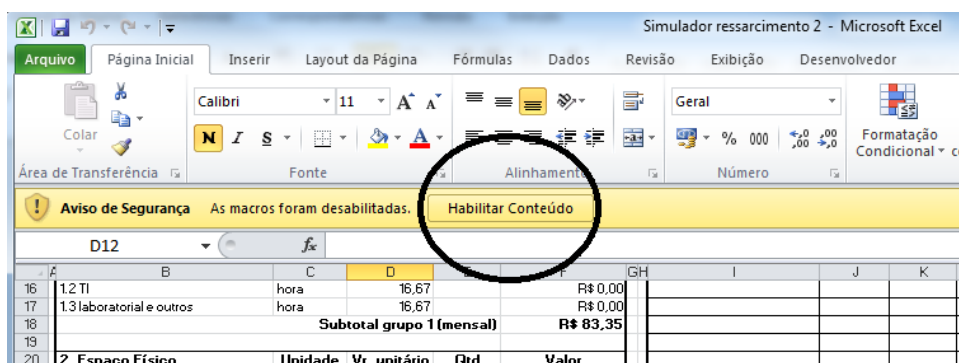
Simulador ressarcimento 2 - Microsoft Excel

Arquivo | Página Inicial | Inserir | Layout da Página | Fórmulas | Dados | Revisão | Exibição | Desenvolvedor

Colar
Área de Transferência
Calibri
11
N I S
Fonte
Alinhamento
Geral
% 000
Número
Formatação Condicional

Aviso de Segurança As macros foram desabilitadas. Habilitar Conteúdo

D12
$f_x$

| | B | C | D | E | F | GH | I | J | K |
|---|---|---|---|---|---|---|---|---|---|
| 16 | 1.2 TI | hora | 16,67 | | R$ 0,00 | | | | |
| 17 | 1.3 laboratorial e outros | hora | 16,67 | | R$ 0,00 | | | | |
| 18 | Subtotal grupo 1 (mensal) | | | | R$ 83,35 | | | | |
| 19 | | | | | | | | | |
| 20 | 2. Espaço Físico | Unidade | Vr. unitário | Qtd | Valor | | | | |